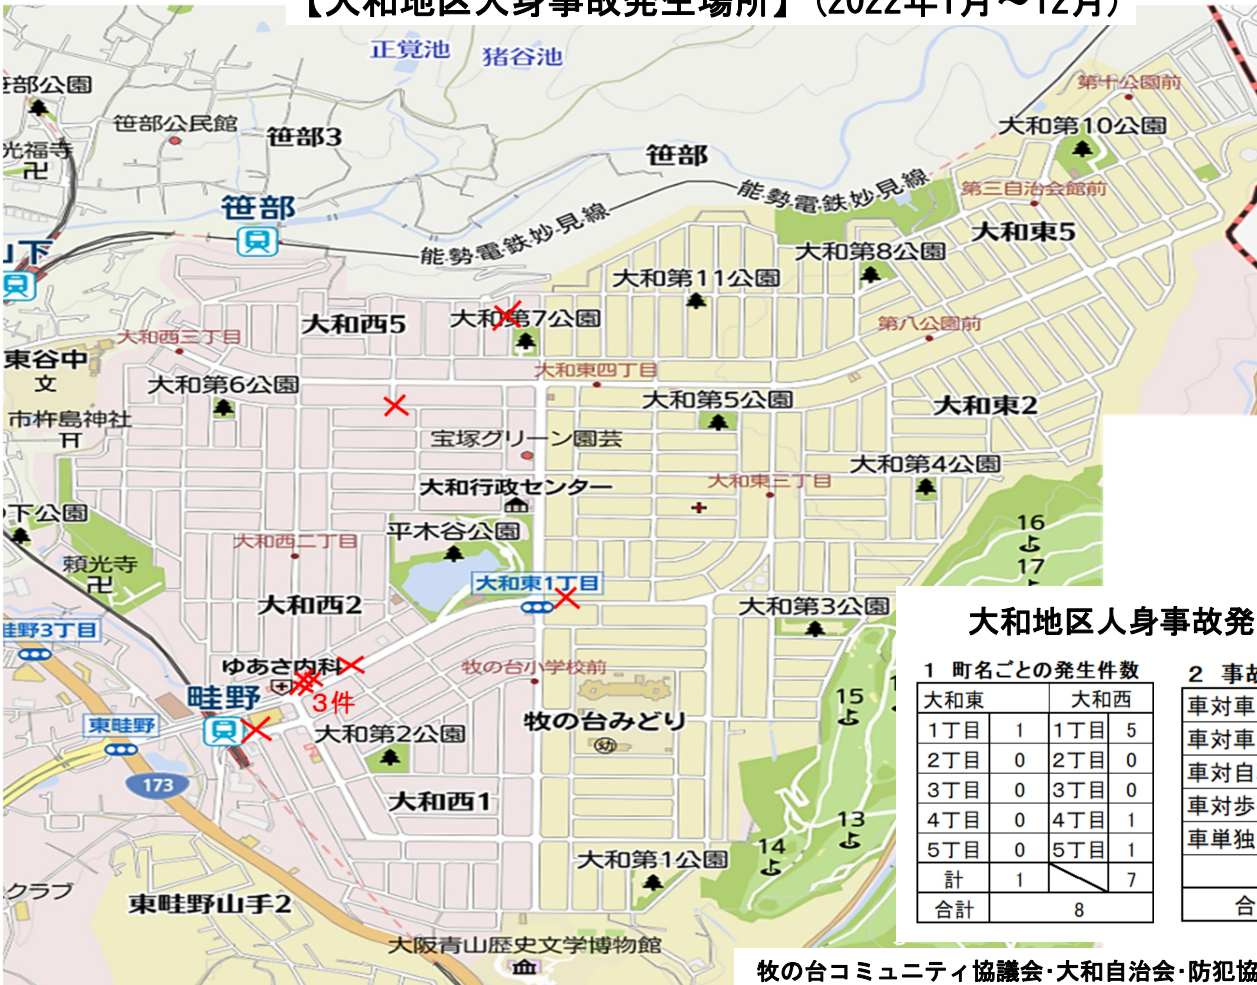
【大和地区人身事故発生場所】（2022年1月～12月）

正覚池
猪谷池
笹部公園
笹部公民館
笹部3
光福寺
笹部
第十公園前
大和第10公園
能勢電鉄妙見線
第三自治会館前
笹部
能勢電鉄妙見線
大和東5
大和第8公園
大和第11公園
大和西三丁目
大和西5
大和第7公園
第八公園前
東谷中
大和東四丁目
大和第6公園
大和第5公園
大和東2
市杵島神社
宝塚グリーン園芸
大和第4公園
大和行政センター
大和東三丁目
下公園
平木谷公園
16
17
大和西二丁目
頼光寺
大和東1丁目
大和西2
大和第3公園
畦野3丁目
ゆあさ内科
牧の台小学校前
畦野
3件
15
東畦野
大和第2公園
牧の台みどり
173
大和西1
13
14
大和第1公園
クラブ
東畦野山手2
大阪青山歴史文学博物館

大和地区人身事故発

1 町名ごとの発生件数

| 大和東 | | 大和西 | |
|---|---|---|---|
| 1丁目 | 1 | 1丁目 | 5 |
| 2丁目 | 0 | 2丁目 | 0 |
| 3丁目 | 0 | 3丁目 | 0 |
| 4丁目 | 0 | 4丁目 | 1 |
| 5丁目 | 0 | 5丁目 | 1 |
| 計 | 1 | | 7 |
| 合計 | 8 | | |

2 事故
車対車
車対車
車対自
車対歩
車単独
合

牧の台コミュニティ協議会･大和自治会･防犯協